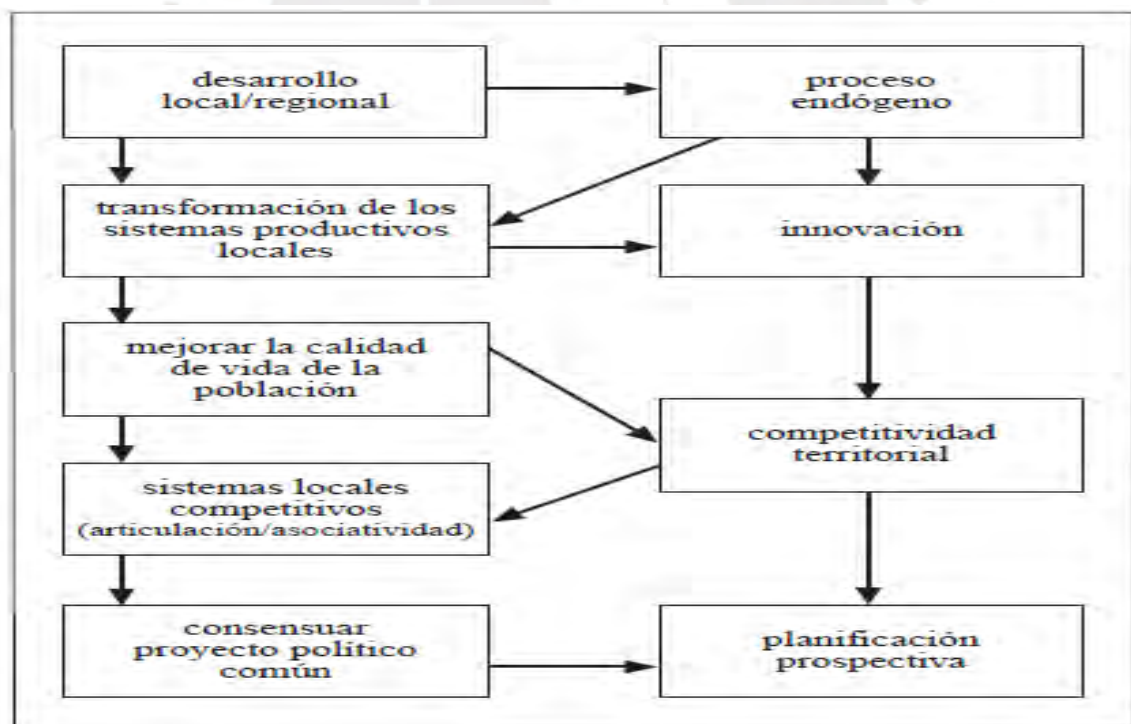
desarrollo local/regional

proceso endógeno

transformación de los sistemas productivos locales

innovación

mejorar la calidad de vida de la población

competitividad territorial

sistemas locales competitivos (articulación/asociatividad)

consensuar proyecto político común

planificación prospectiva